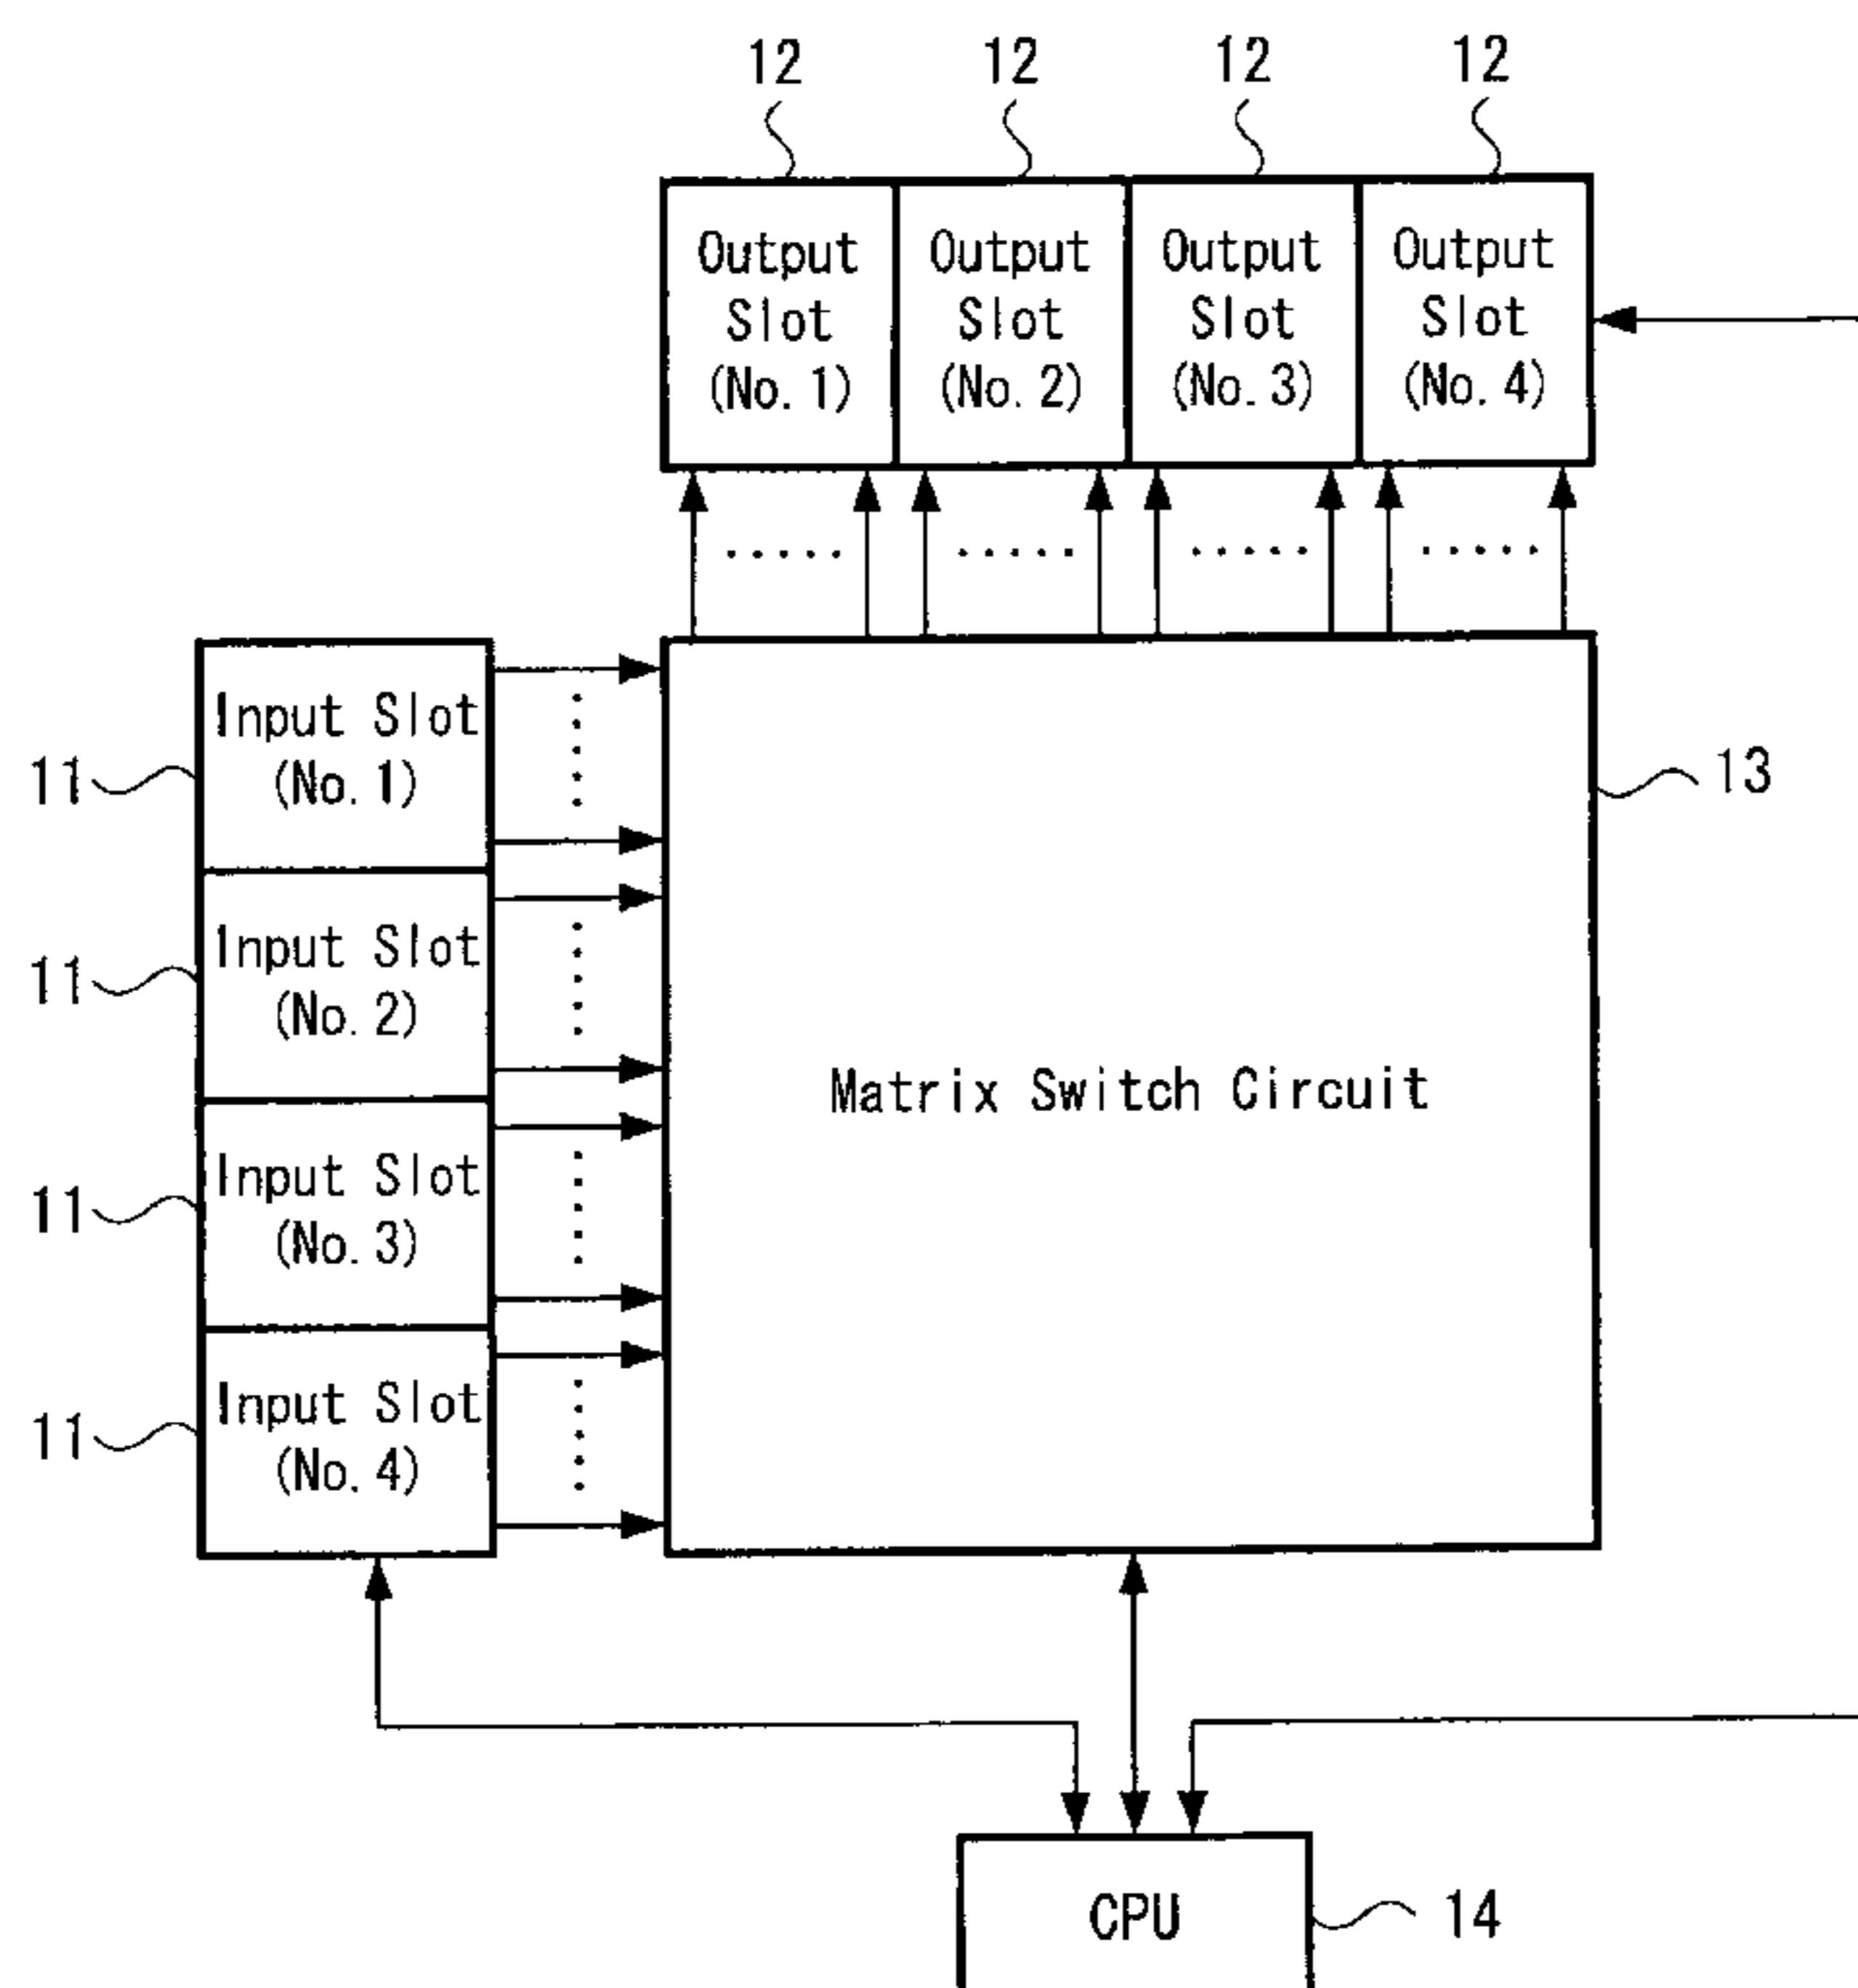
12 12 12 12

Output Slot (No. 1)

Output Slot (No. 2)

Output Slot (No. 3)

Output Slot (No. 4)

.....
.....
.....
.....

11 Input Slot (No. 1)

11 Input Slot (No. 2)

11 Input Slot (No. 3)

11 Input Slot (No. 4)

Matrix Switch Circuit

13

CPU

14